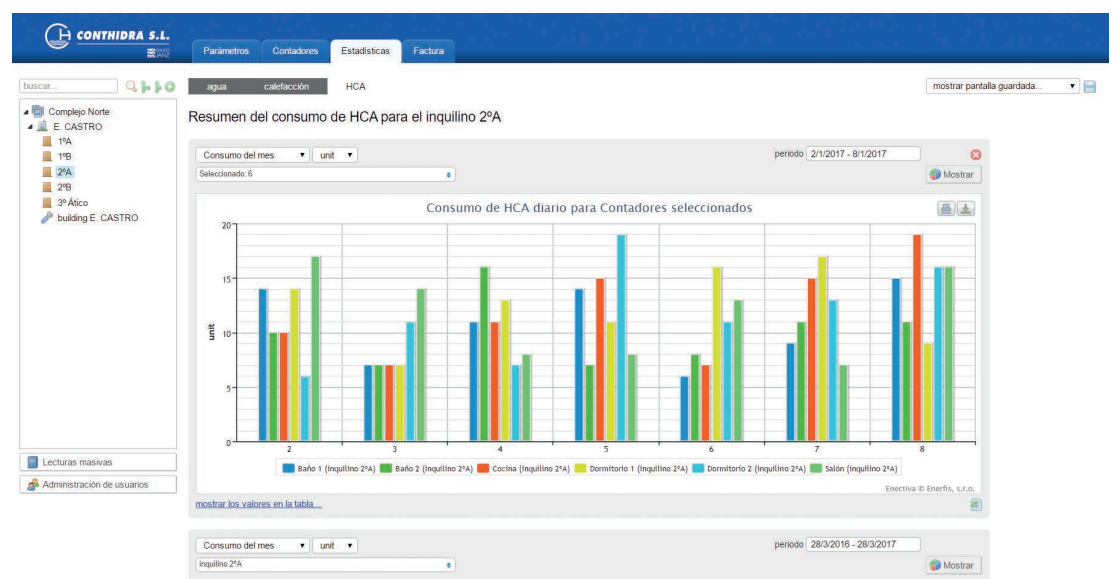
CONTHIDRA S.L.

Parámetros | Contadores | Estadísticas | Factura

buscar...

agua | calefacción | HCA

mostrar pantalla guardada...

Complejo Norte
E. CASTRO
1ºA
1ºB
2ºA
2ºB
3º Ático
building E. CASTRO

Resumen del consumo de HCA para el inquilino 2ºA

Consumo del mes | unit

periodo 2/1/2017 - 8/1/2017

Seleccionado: 6

Mostrar

Consumo de HCA diario para Contadores seleccionados

20
15
10
5
0

unit

2 3 4 5 6 7 8

Baño 1 (inquilino 2ºA) Baño 2 (inquilino 2ºA) Cocina (inquilino 2ºA) Dormitorio 1 (inquilino 2ºA) Dormitorio 2 (inquilino 2ºA) Salón (inquilino 2ºA)

Enectiva © Enerfis, s.r.o.

mostrar los valores en la tabla...

Lecturas masivas

Administración de usuarios

Consumo del mes | unit

periodo 28/3/2016 - 28/3/2017

inquilino 2ºA

Mostrar